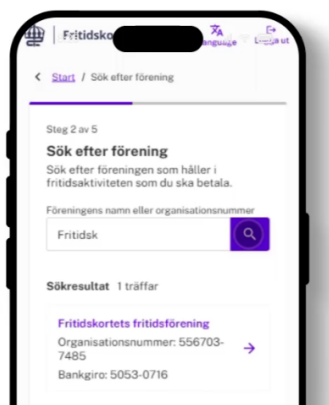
Fritidsko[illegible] Language Logga ut

< Start / Sök efter förening

Steg 2 av 5

Sök efter förening

Sök efter föreningen som håller i fritidsaktiviteten som du ska betala.

Föreningens namn eller organisationsnummer

Fritidsk

Sökresultat 1 träffar

Fritidskortets fritidsförening

Organisationsnummer: 556703-7485

Bankgiro: 5053-0716